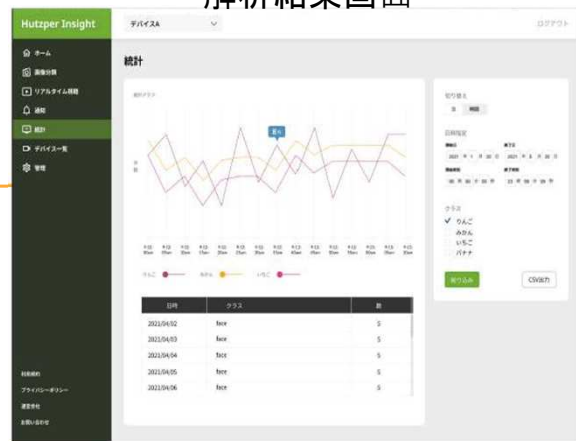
解析結果画面

Hutzper Insight

デバイスA

ログアウト

ホーム
画像分類
リアルタイム検知
通知
統計
デバイス一覧
管理

統計

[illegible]

りんご
みかん
いちご

日時 | クラス | 数
---|---|---
2021/04/02 | face | 5
2021/04/03 | face | 5
2021/04/04 | face | 5
2021/04/05 | face | 5
2021/04/06 | face | 5

切り替え
日 時間

日時指定
開始日 終了日
2021 年 1 月 22 日 2021 年 1 月 22 日
開始時刻 終了時刻
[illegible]

クラス
✓ りんご
みかん
いちご
バナナ

絞り込み
CSV出力

利用規約
プライバシーポリシー
運営会社
お問い合わせ